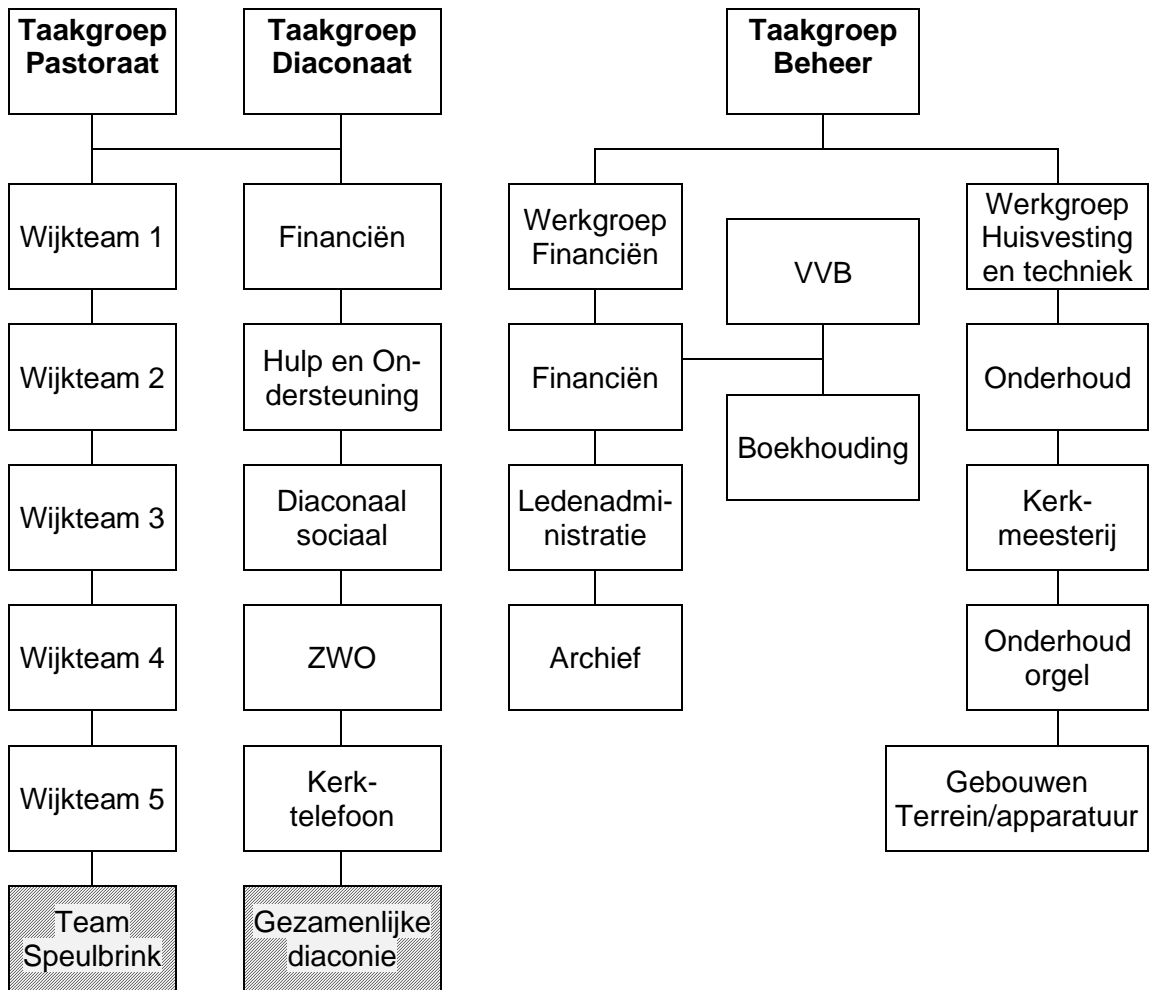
Taakgroep Pastoraat

Taakgroep Diaconaat

Taakgroep Beheer

Wijkteam 1

Wijkteam 2

Wijkteam 3

Wijkteam 4

Wijkteam 5

Team Speulbrink

Financiën

Hulp en Ondersteuning

Diaconaal sociaal

ZWO

Kerktelefoon

Gezamenlijke diaconie

Werkgroep Financiën

Financiën

Ledenadministratie

Archief

VVB

Boekhouding

Werkgroep Huisvesting en techniek

Onderhoud

Kerkmeesterij

Onderhoud orgel

Gebouwen Terrein/apparatuur